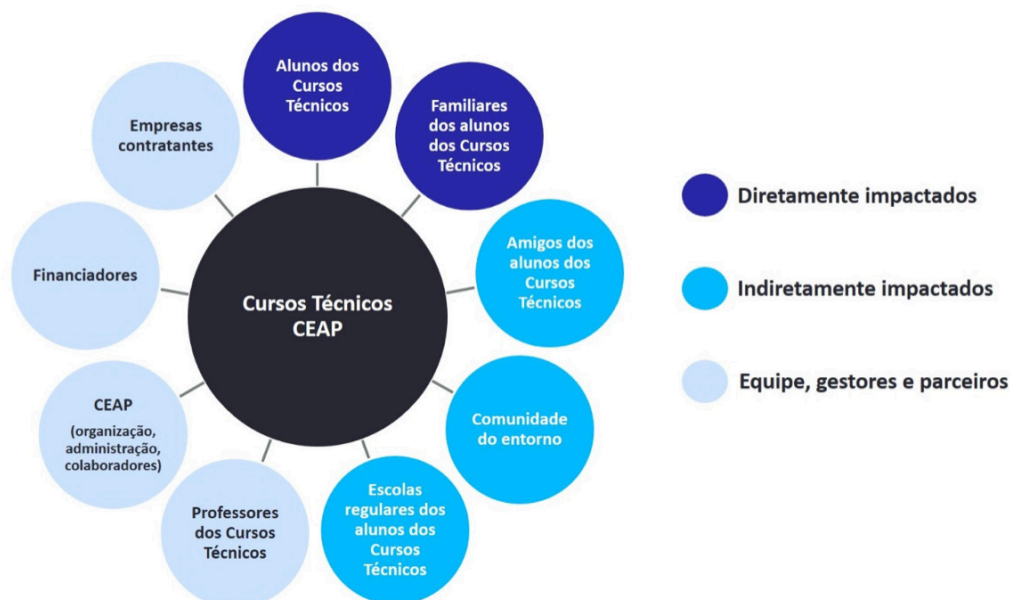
Cursos Técnicos CEAP

Alunos dos Cursos Técnicos

Familiares dos alunos dos Cursos Técnicos

Amigos dos alunos dos Cursos Técnicos

Comunidade do entorno

Escolas regulares dos alunos dos Cursos Técnicos

Professores dos Cursos Técnicos

CEAP (organização, administração, colaboradores)

Financiadores

Empresas contratantes

Diretamente impactados

Indiretamente impactados

Equipe, gestores e parceiros